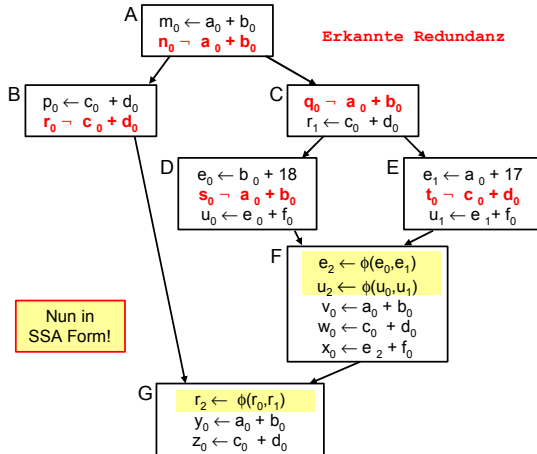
A
$m_0 \leftarrow a_0 + b_0$
$n_0 \neg a_0 + b_0$

Erkannte Redundanz

B
$p_0 \leftarrow c_0 + d_0$
$r_0 \neg c_0 + d_0$

C
$q_0 \neg a_0 + b_0$
$r_1 \leftarrow c_0 + d_0$

D
$e_0 \leftarrow b_0 + 18$
$s_0 \neg a_0 + b_0$
$u_0 \leftarrow e_0 + f_0$

E
$e_1 \leftarrow a_0 + 17$
$t_0 \neg c_0 + d_0$
$u_1 \leftarrow e_1 + f_0$

F
$e_2 \leftarrow \phi(e_0,e_1)$
$u_2 \leftarrow \phi(u_0,u_1)$
$v_0 \leftarrow a_0 + b_0$
$w_0 \leftarrow c_0 + d_0$
$x_0 \leftarrow e_2 + f_0$

Nun in SSA Form!

G
$r_2 \leftarrow \phi(r_0,r_1)$
$y_0 \leftarrow a_0 + b_0$
$z_0 \leftarrow c_0 + d_0$